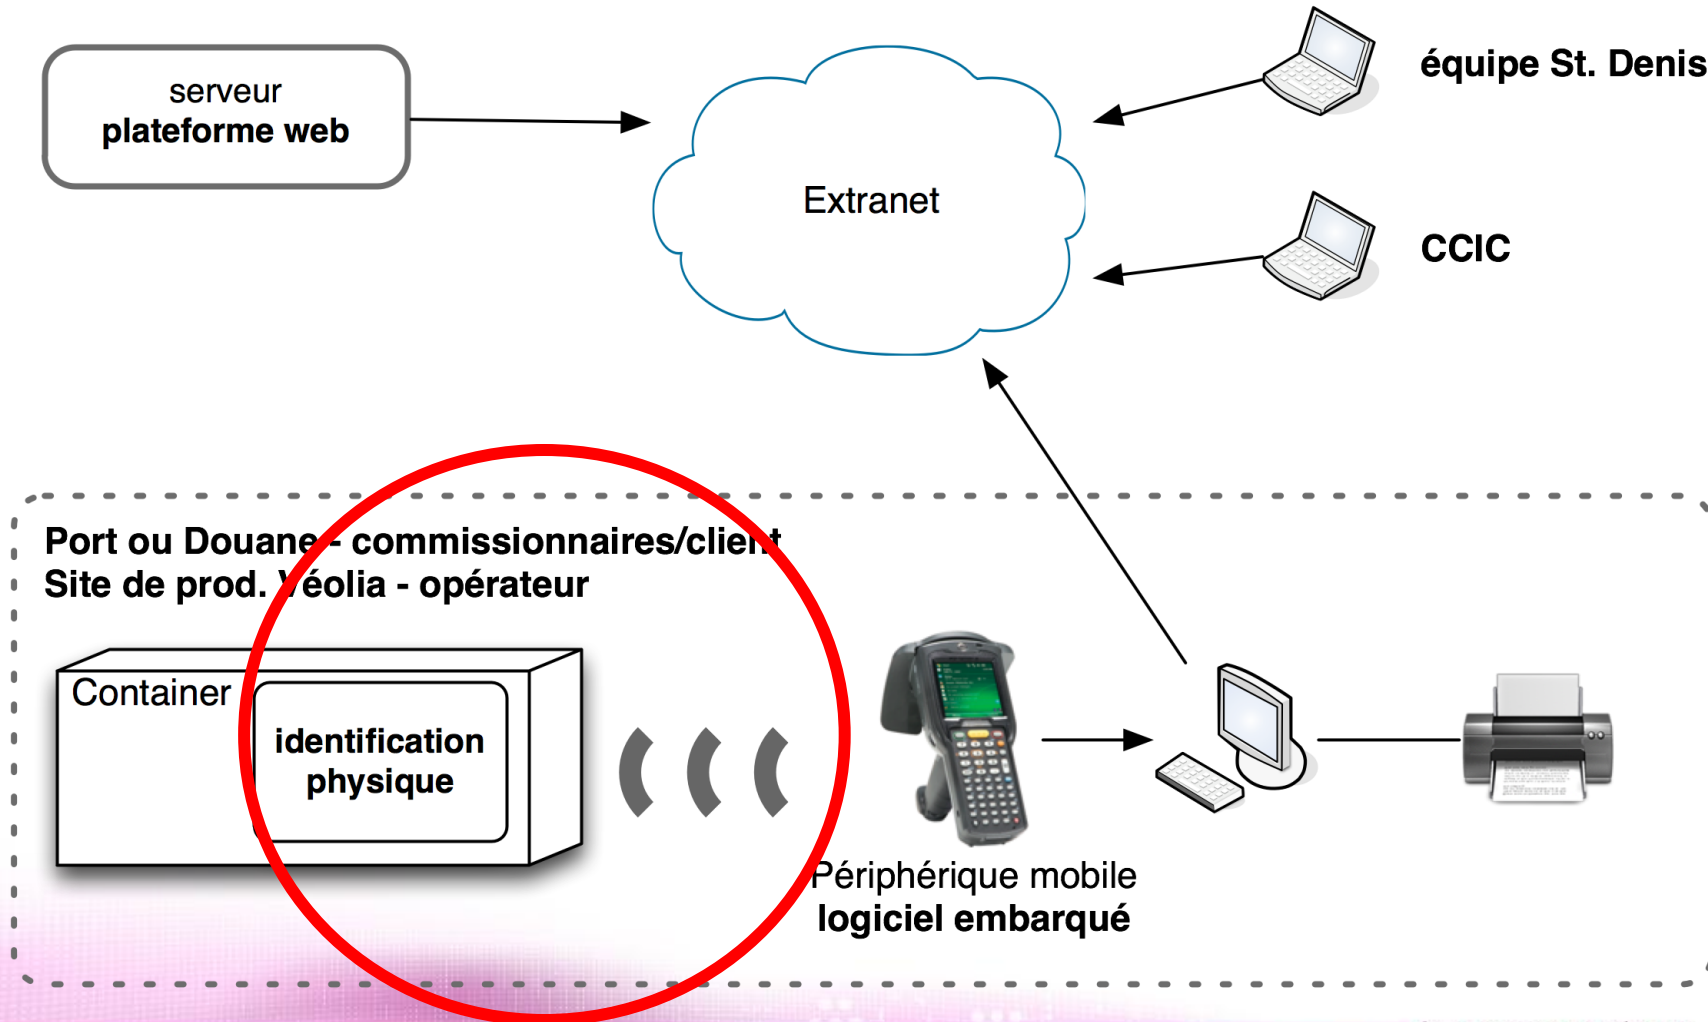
serveur
plateforme web

Extranet

équipe St. Denis

CCIC

Port ou Douane - commissionnaires/client
Site de prod. Véolia - opérateur

Container

identification physique

Périphérique mobile
logiciel embarqué